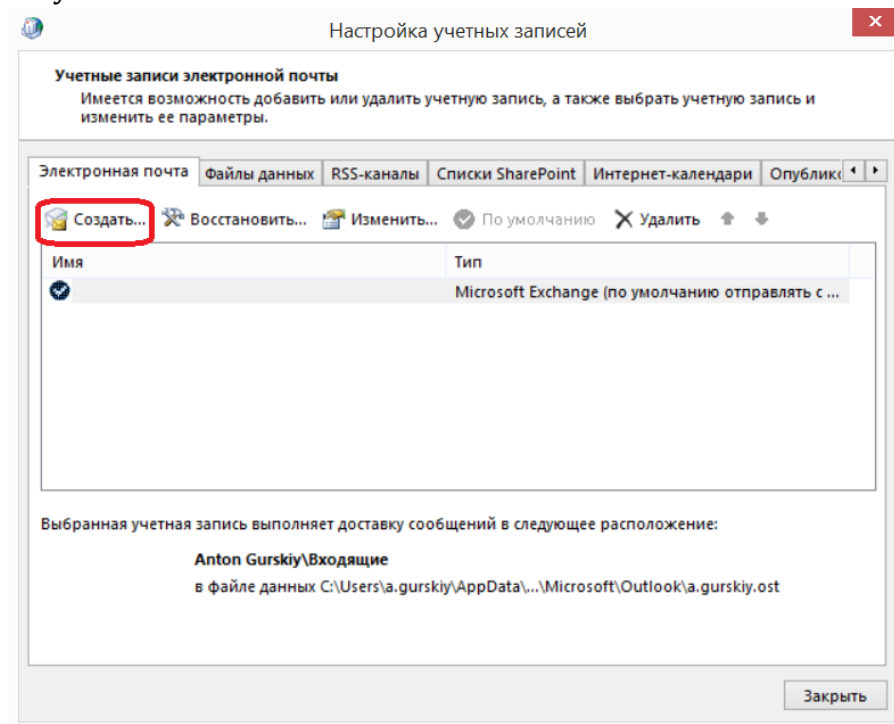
Настройка учетных записей

Учетные записи электронной почты
Имеется возможность добавить или удалить учетную запись, а также выбрать учетную запись и изменить ее параметры.

Электронная почта | Файлы данных | RSS-каналы | Списки SharePoint | Интернет-календари | Опублико

Создать... Восстановить... Изменить... По умолчанию Удалить

| Имя | Тип |
|---|---|
| | Microsoft Exchange (по умолчанию отправлять с ... |

Выбранная учетная запись выполняет доставку сообщений в следующее расположение:

Anton Gurskiy\Входящие
в файле данных C:\Users\a.gurskiy\AppData\...\Microsoft\Outlook\a.gurskiy.ost

Закрыть